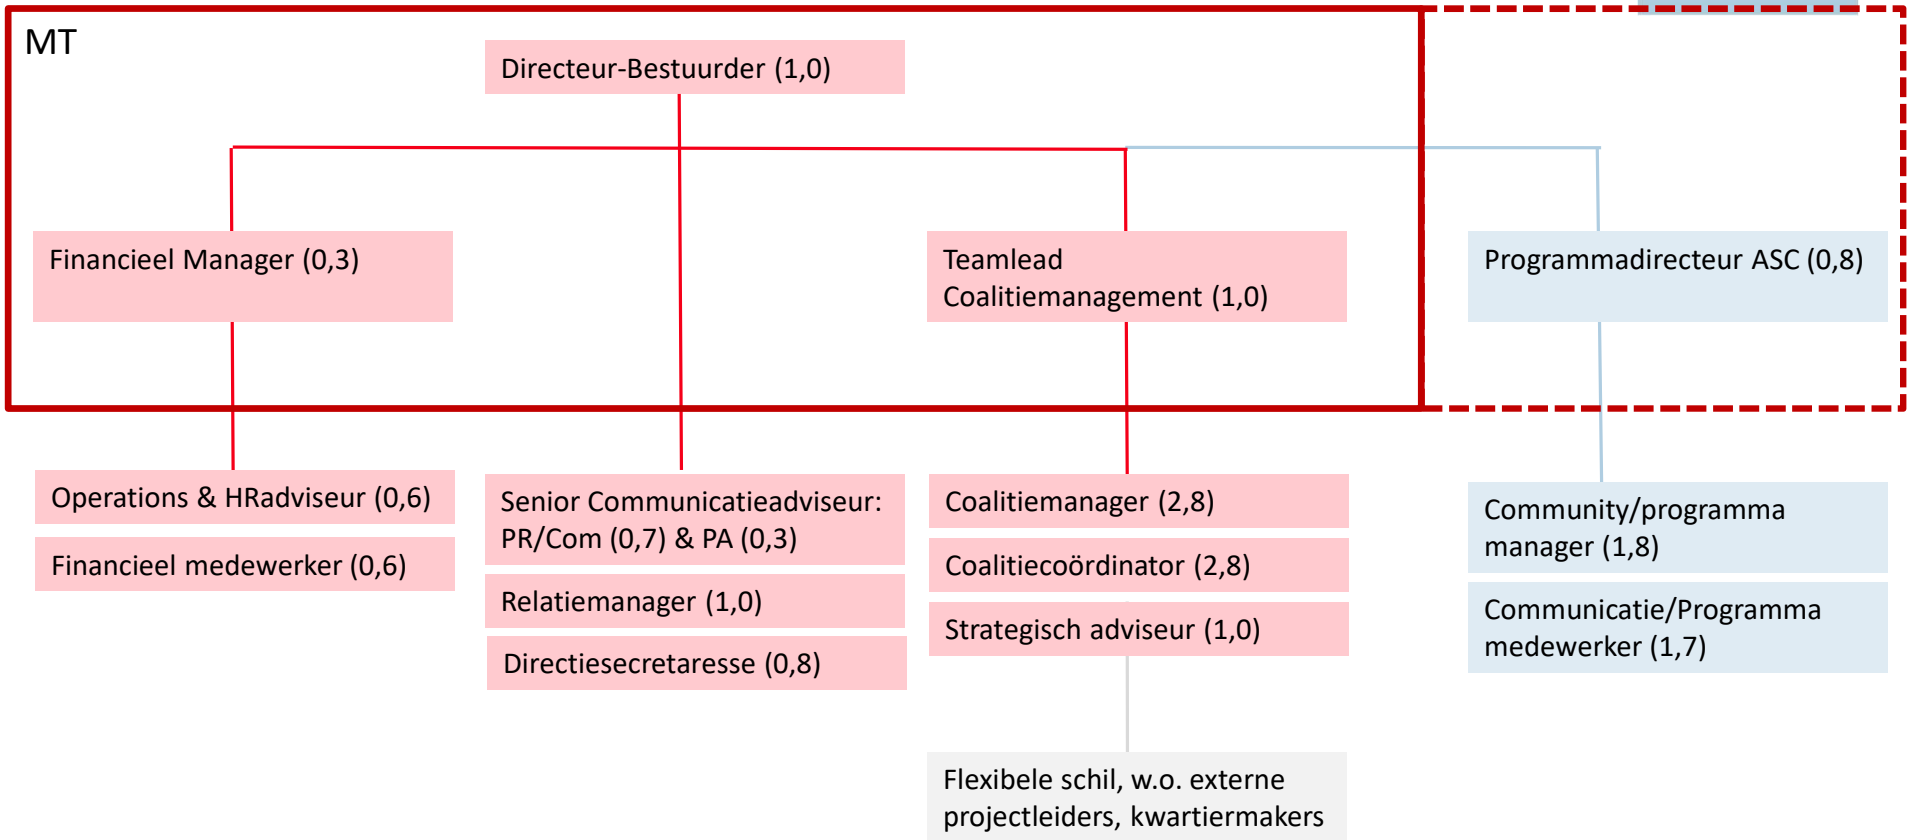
MT

Directeur-Bestuurder (1,0)

Financieel Manager (0,3)

Teamlead Coalitiemanagement (1,0)

Programmadirecteur ASC (0,8)

Operations & HRadviseur (0,6)

Financieel medewerker (0,6)

Senior Communicatieadviseur: PR/Com (0,7) & PA (0,3)

Relatiemanager (1,0)

Directiesecretaresse (0,8)

Coalitiemanager (2,8)

Coalitiecoördinator (2,8)

Strategisch adviseur (1,0)

Community/programma manager (1,8)

Communicatie/Programma medewerker (1,7)

Flexibele schil, w.o. externe projectleiders, kwartiermakers